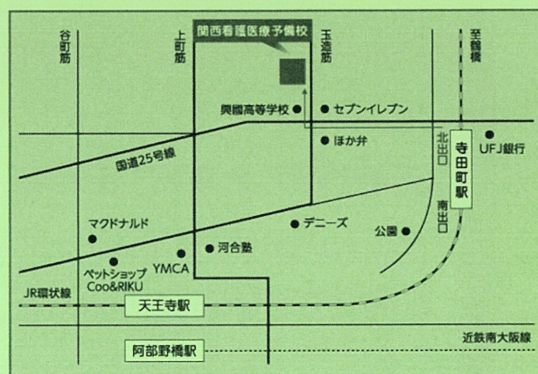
関西看護医療予備校

谷町筋

上町筋

玉造筋

至鶴橋

興國高等学校

セブンイレブン

ほか弁

北出口

寺田町駅

UFJ銀行

国道25号線

マクドナルド

デニーズ

南出口

公園

河合塾

ペットショップ
Coo&RIKU

YMCA

JR環状線

天王寺駅

近鉄南大阪線

阿部野橋駅